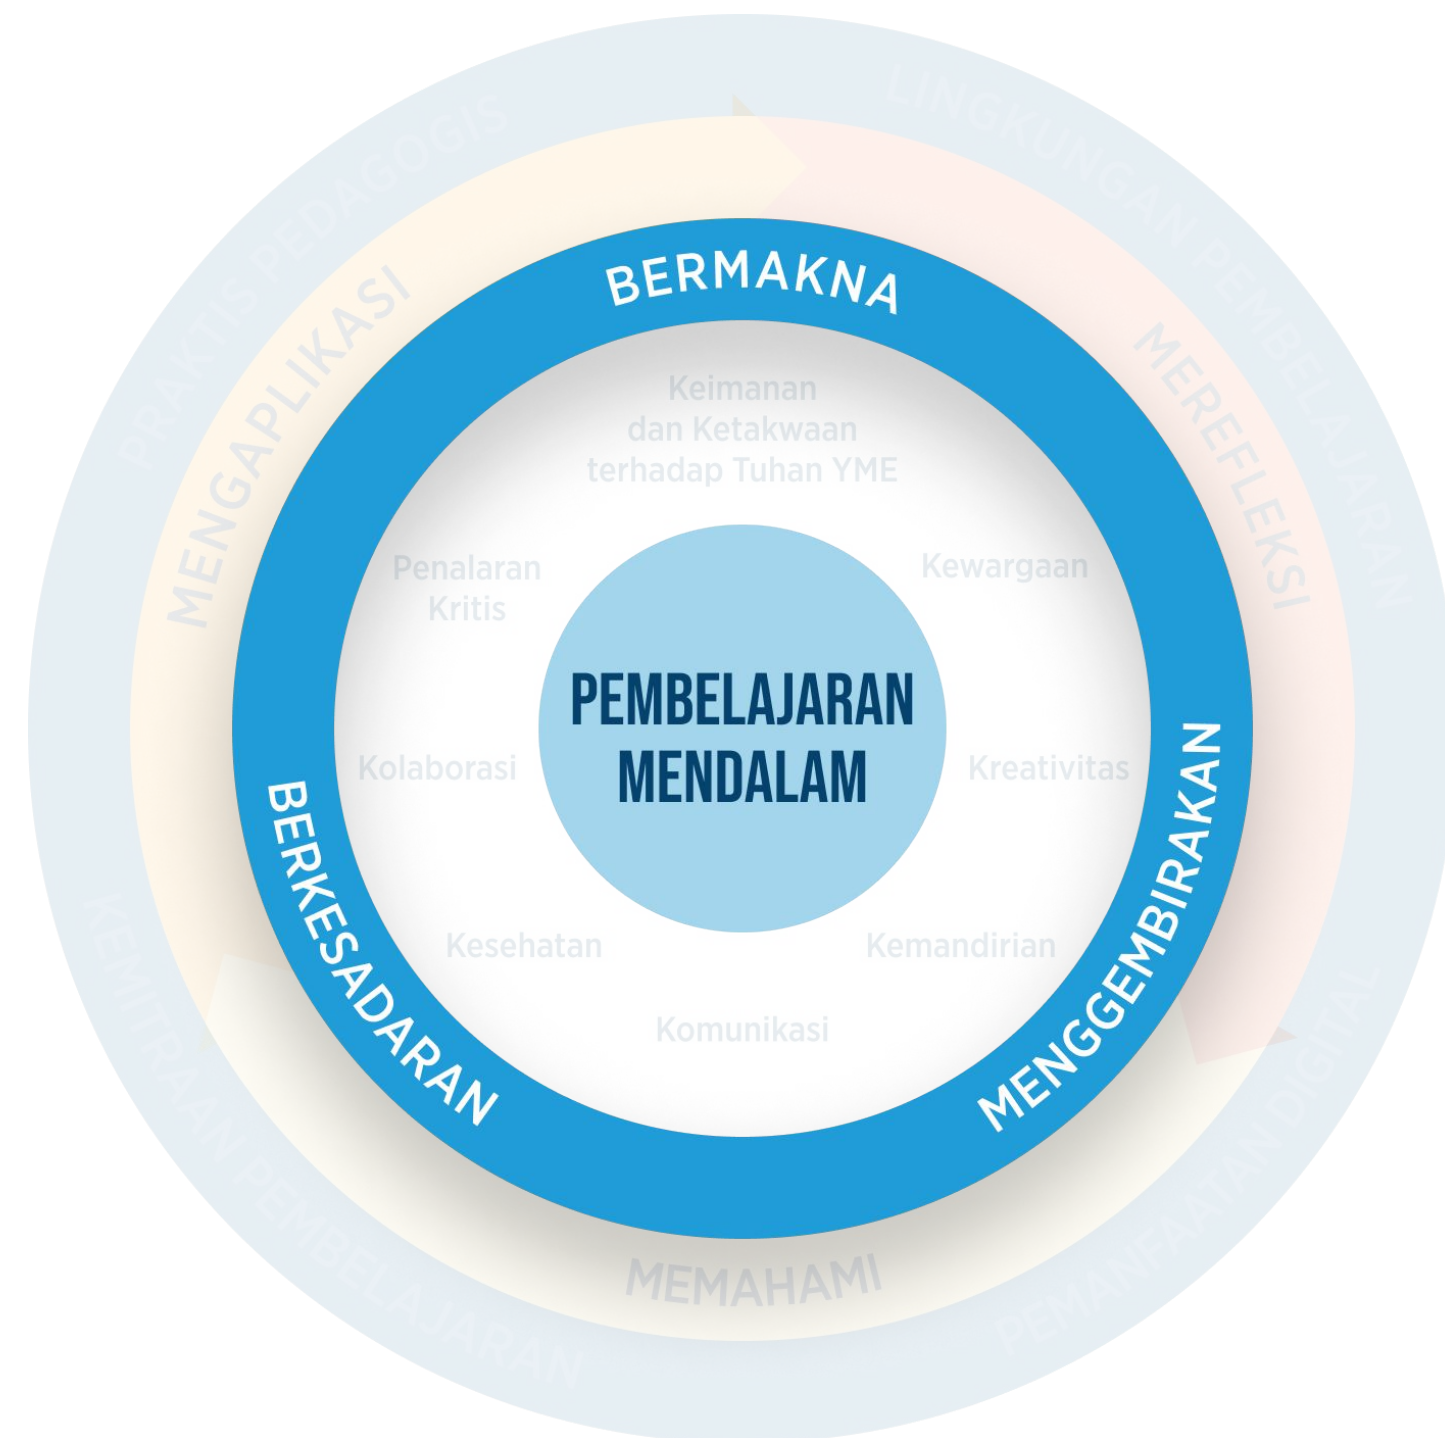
PRAKTIS PEDAGOGIS

LINGKUNGAN PEMBELAJARAN

MENGAPLIKASI

MEREFLEKSI

BERMAKNA

Keimanan dan Ketakwaan terhadap Tuhan YME

Penalaran Kritis

Kewargaan

PEMBELAJARAN MENDALAM

Kolaborasi

Kreativitas

BERKESADARAN

MENGGEMBIRAKAN

Kesehatan

Kemandirian

Komunikasi

MEMAHAMI

KEMITRAAN PEMBELAJARAN

PEMANFAATAN DIGITAL